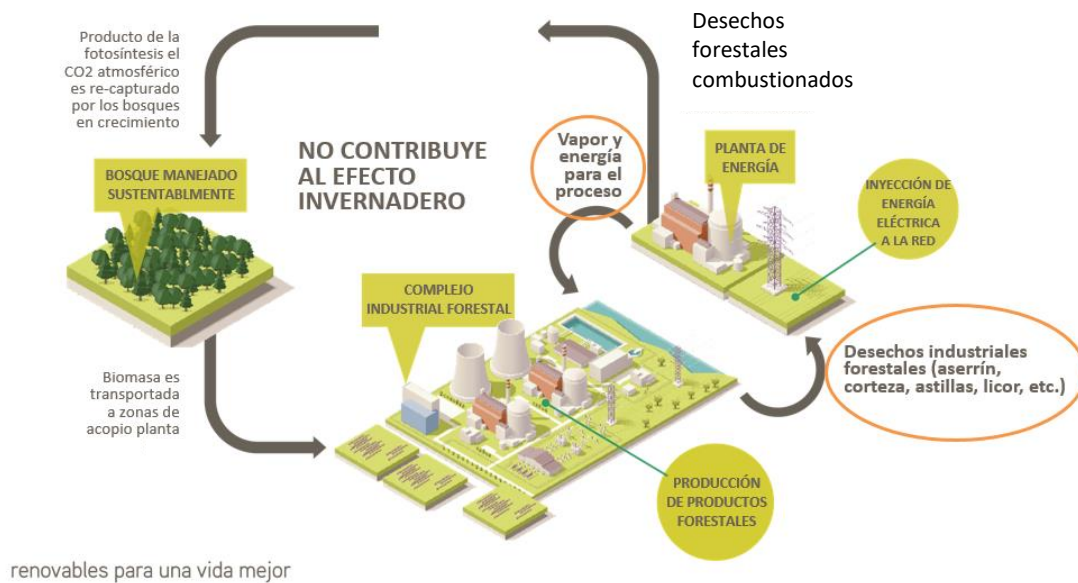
Producto de la fotosíntesis el CO2 atmosférico es re-capturado por los bosques en crecimiento

Desechos forestales combustionados

BOSQUE MANEJADO SUSTENTABLMENTE

NO CONTRIBUYE AL EFECTO INVERNADERO

Vapor y energía para el proceso

PLANTA DE ENERGÍA

INYECCIÓN DE ENERGÍA ELÉCTRICA A LA RED

COMPLEJO INDUSTRIAL FORESTAL

Desechos industriales forestales (aserrín, corteza, astillas, licor, etc.)

Biomasa es transportada a zonas de acopio planta

PRODUCCIÓN DE PRODUCTOS FORESTALES

renovables para una vida mejor